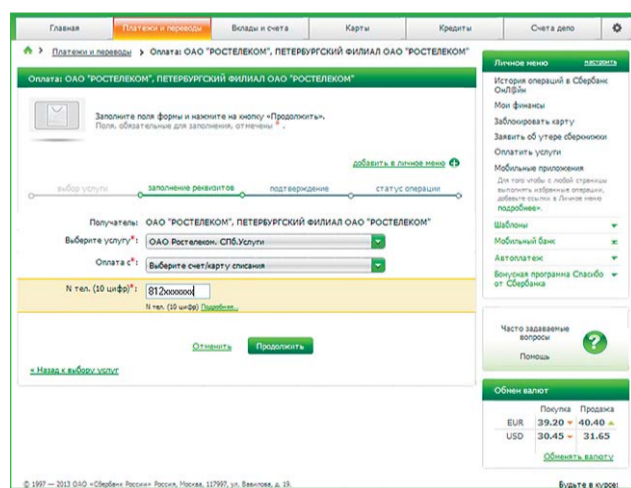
Главная | Платежи и переводы | Вклады и счета | Карты | Кредиты | Счета депо

Платежи и переводы > Оплата: ОАО "РОСТЕЛЕКОМ", ПЕТЕРБУРГСКИЙ ФИЛИАЛ ОАО "РОСТЕЛЕКОМ"

Оплата: ОАО "РОСТЕЛЕКОМ", ПЕТЕРБУРГСКИЙ ФИЛИАЛ ОАО "РОСТЕЛЕКОМ"

Заполните поля формы и нажмите на кнопку «Продолжить». Поля, обязательные для заполнения, отмечены *.

добавить в личное меню

выбор услуги | заполнение реквизитов | подтверждение | статус операции

Получатель: ОАО "РОСТЕЛЕКОМ", ПЕТЕРБУРГСКИЙ ФИЛИАЛ ОАО "РОСТЕЛЕКОМ"

Выберите услугу*: ОАО Ростелеком. СПб.Услуги

Оплата с*: Выберите счет/карту списания

N тел. (10 цифр)*: 812xxxxxxx

N тел. (10 цифр) Подробнее...

Отменить | Продолжить

« Назад к выбору услуг

Личное меню настроить

История операций в Сбербанк ОнЛ@йн

Мои финансы

Заблокировать карту

Заявить об утере сберкнижки

Оплатить услуги

Мобильные приложения

Для того чтобы с любой страницы выполнять избранные операции, добавьте ссылки в Личное меню подробнее».

Шаблоны

Мобильный банк

Автоплатежи

Бонусная программа Спасибо от Сбербанка

Часто задаваемые вопросы

Помощь

Обмен валют

| | Покупка | Продажа |
|---|---|---|
| EUR | 39.20 | 40.40 |
| USD | 30.45 | 31.65 |

Обменять валюту

© 1997 — 2013 ОАО «Сбербанк России» Россия, Москва, 117997, ул. Вавилова, д. 19.

Будьте в курсе!